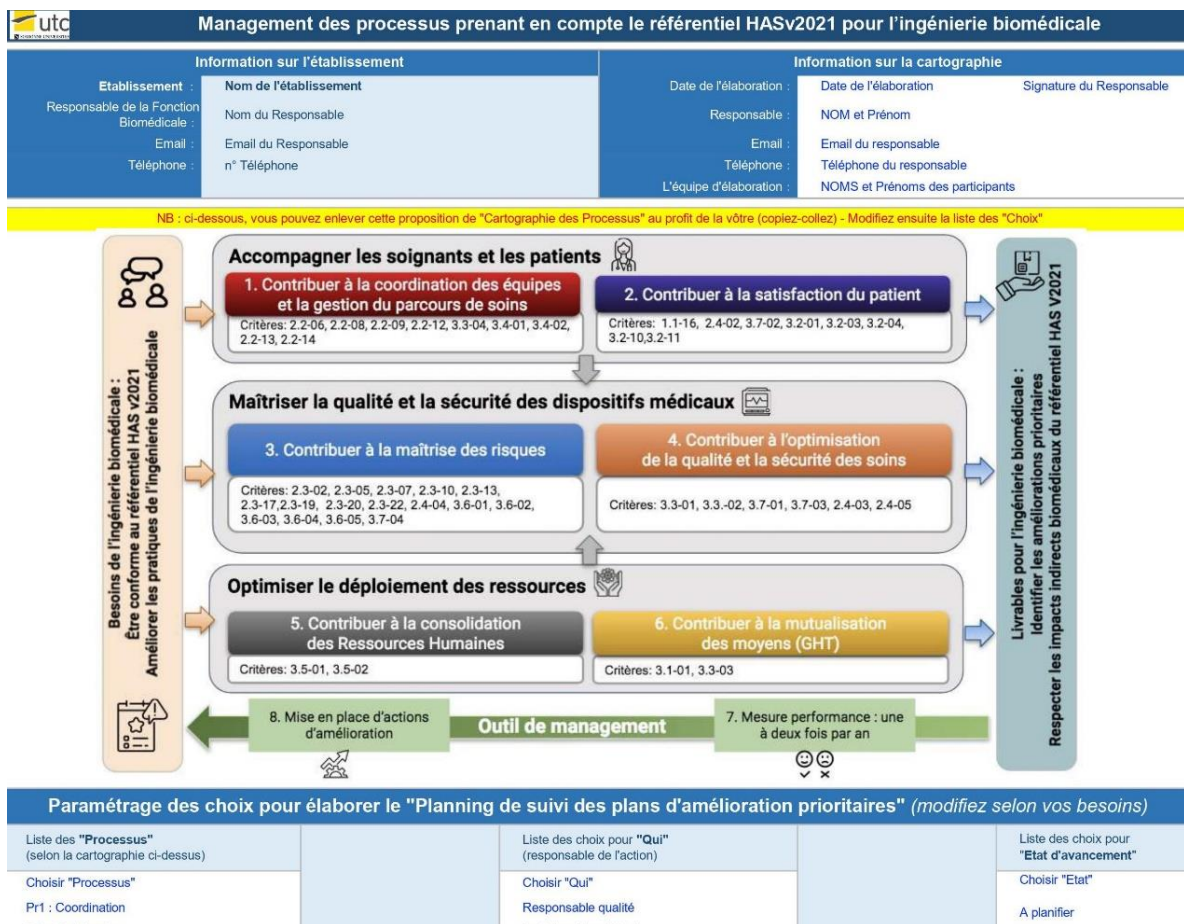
utc

Management des processus prenant en compte le référentiel HASv2021 pour l'ingénierie biomédicale

Information sur l'établissement

| | |
|---|---|
| Etablissement : | Nom de l'établissement |
| Responsable de la Fonction Biomédicale : | Nom du Responsable |
| Email : | Email du Responsable |
| Téléphone : | n° Téléphone |

Information sur la cartographie

| | | |
|---|---|---|
| Date de l'élaboration : | Date de l'élaboration | Signature du Responsable |
| Responsable : | NOM et Prénom | |
| Email : | Email du responsable | |
| Téléphone : | Téléphone du responsable | |
| L'équipe d'élaboration : | NOMS et Prénoms des participants | |

NB : ci-dessous, vous pouvez enlever cette proposition de "Cartographie des Processus" au profit de la vôtre (copiez-collez) - Modifiez ensuite la liste des "Choix"

Besoins de l'ingénierie biomédicale : Être conforme au référentiel HAS v2021 Améliorer les pratiques de l'ingénierie biomédicale

Accompagner les soignants et les patients

1. Contribuer à la coordination des équipes et la gestion du parcours de soins

Critères: 2.2-06, 2.2-08, 2.2-09, 2.2-12, 3.3-04, 3.4-01, 3.4-02, 2.2-13, 2.2-14

2. Contribuer à la satisfaction du patient

Critères: 1.1-16, 2.4-02, 3.7-02, 3.2-01, 3.2-03, 3.2-04, 3.2-10,3.2-11

Maîtriser la qualité et la sécurité des dispositifs médicaux

3. Contribuer à la maîtrise des risques

Critères: 2.3-02, 2.3-05, 2.3-07, 2.3-10, 2.3-13, 2.3-17,2.3-19, 2.3-20, 2.3-22, 2.4-04, 3.6-01, 3.6-02, 3.6-03, 3.6-04, 3.6-05, 3.7-04

4. Contribuer à l'optimisation de la qualité et la sécurité des soins

Critères: 3.3-01, 3.3.-02, 3.7-01, 3.7-03, 2.4-03, 2.4-05

Optimiser le déploiement des ressources

5. Contribuer à la consolidation des Ressources Humaines

Critères: 3.5-01, 3.5-02

6. Contribuer à la mutualisation des moyens (GHT)

Critères: 3.1-01, 3.3-03

8. Mise en place d'actions d'amélioration

Outil de management

7. Mesure performance : une à deux fois par an

Livrables pour l'ingénierie biomédicale : Identifier les améliorations prioritaires Respecter les impacts indirects biomédicaux du référentiel HAS V2021

Paramétrage des choix pour élaborer le "Planning de suivi des plans d'amélioration prioritaires" (modifiez selon vos besoins)

| Liste des "Processus" (selon la cartographie ci-dessus) | | Liste des choix pour "Qui" (responsable de l'action) | | Liste des choix pour "Etat d'avancement" |
|---|---|---|---|---|
| Choisir "Processus" | | Choisir "Qui" | | Choisir "Etat" |
| Pr1 : Coordination | | Responsable qualité | | A planifier |